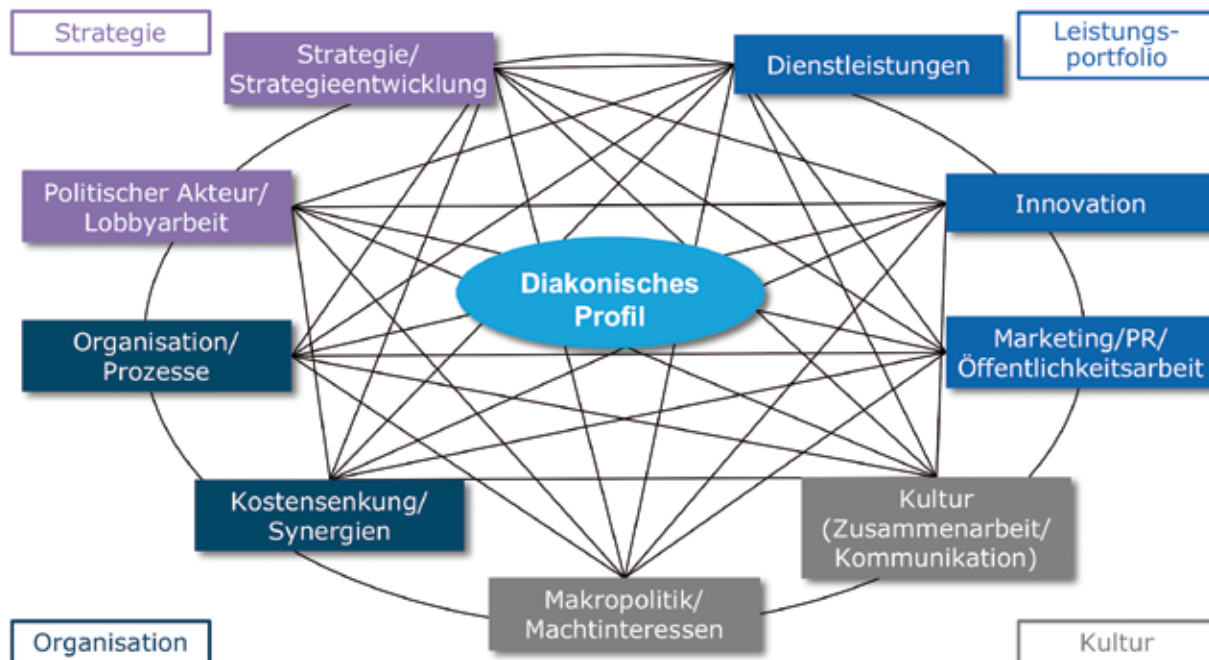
Strategie

Strategie/
Strategieentwicklung

Dienstleistungen

Leistungs-
portfolio

Politischer Akteur/
Lobbyarbeit

Innovation

Diakonisches
Profil

Organisation/
Prozesse

Marketing/PR/
Öffentlichkeitsarbeit

Kostensenkung/
Synergien

Kultur
(Zusammenarbeit/
Kommunikation)

Makropolitik/
Machtinteressen

Organisation

Kultur